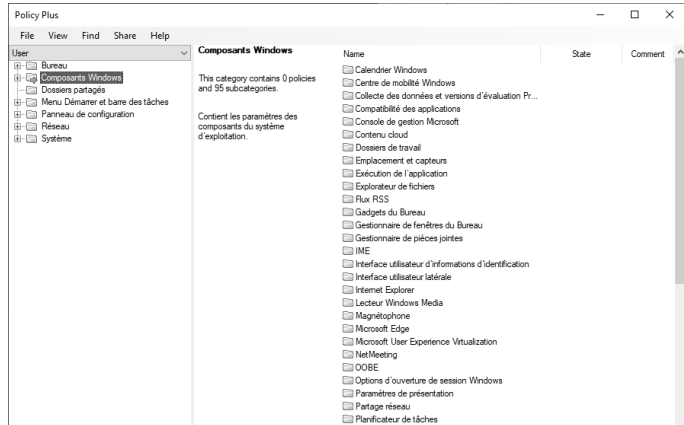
Policy Plus

File View Find Share Help

User

Bureau
Composants Windows
Dossiers partagés
Menu Démarrer et barre des tâches
Panneau de configuration
Réseau
Système

Composants Windows

This category contains 0 policies and 95 subcategories.

Contient les paramètres des composants du système d'exploitation.

| Name | State | Comment |
|---|---|---|
| Calendrier Windows | | |
| Centre de mobilité Windows | | |
| Collecte des données et versions d'évaluation Pr... | | |
| Compatibilité des applications | | |
| Console de gestion Microsoft | | |
| Contenu cloud | | |
| Dossiers de travail | | |
| Emplacement et capteurs | | |
| Exécution de l'application | | |
| Explorateur de fichiers | | |
| Flux RSS | | |
| Gadgets du Bureau | | |
| Gestionnaire de fenêtres du Bureau | | |
| Gestionnaire de pièces jointes | | |
| IME | | |
| Interface utilisateur d'informations d'identification | | |
| Interface utilisateur latérale | | |
| Internet Explorer | | |
| Lecteur Windows Media | | |
| Magnétophone | | |
| Microsoft Edge | | |
| Microsoft User Experience Virtualization | | |
| NetMeeting | | |
| OOBE | | |
| Options d'ouverture de session Windows | | |
| Paramètres de présentation | | |
| Partage réseau | | |
| Planificateur de tâches | | |